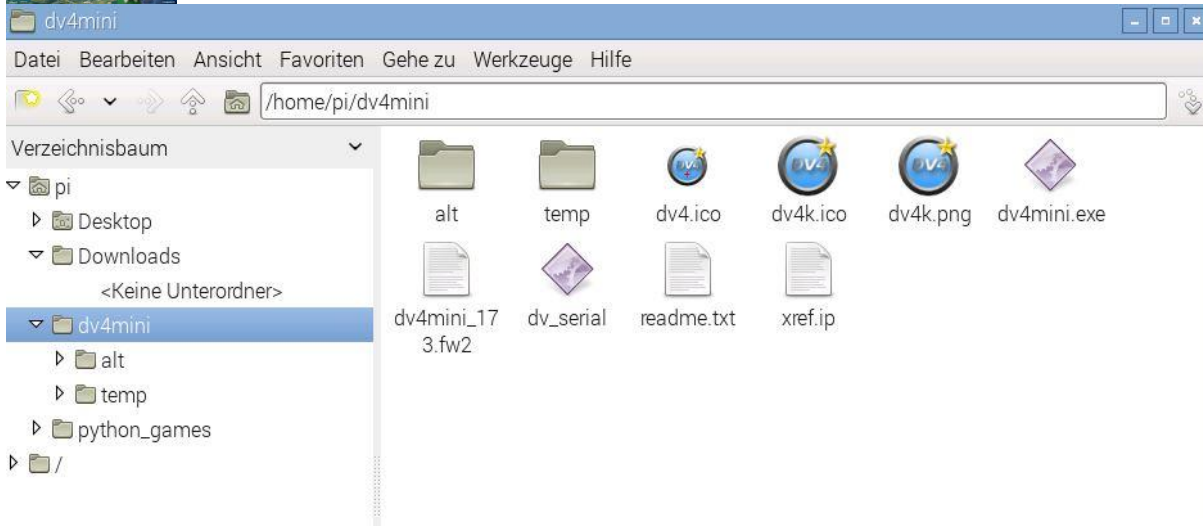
dv4mini

Datei Bearbeiten Ansicht Favoriten Gehe zu Werkzeuge Hilfe

/home/pi/dv4mini

Verzeichnisbaum

pi
Desktop
Downloads
<Keine Unterordner>
dv4mini
alt
temp
python_games
/

alt
temp
dv4.ico
dv4k.ico
dv4k.png
dv4mini.exe
dv4mini_173.fw2
dv_serial
readme.txt
xref.ip